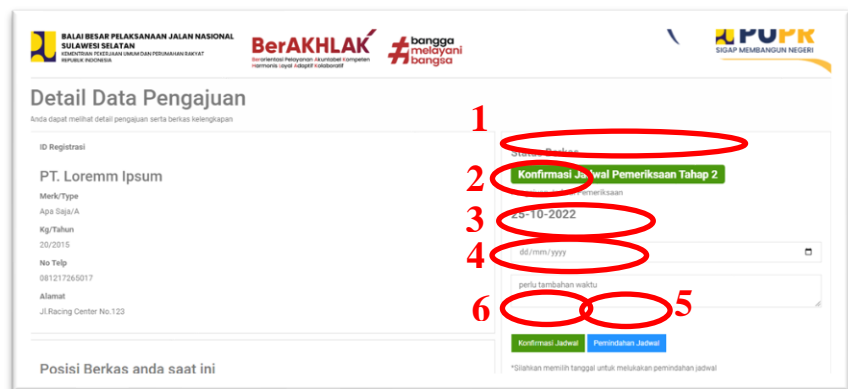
BALAI BESAR PELAKSANAAN JALAN NASIONAL SULAWESI SELATAN
KEMENTERIAN PEKERJAAN UMUM DAN PERUMAHAN RAKYAT REPUBLIK INDONESIA

BerAKHLAK
Berorientasi Pelayanan Akuntabel Kompeten Harmonis Loyal Adaptif Kolaboratif

#bangga melayani bangsa

PUPR
SIGAP MEMBANGUN NEGERI

Detail Data Pengajuan
Anda dapat melihat detail pengajuan serta berkas kelengkapan

ID Registrasi

PT. Loremm Ipsum

Merk/Type
Apa Saja/A

Kg/Tahun
20/2015

No Telp
081217265017

Alamat
Jl.Racing Center No.123

Posisi Berkas anda saat ini

1

Status Berkas

2

Konfirmasi Jadwal Pemeriksaan Tahap 2

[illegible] Pemeriksaan

3

25-10-2022

4

dd/mm/yyyy

perlu tambahan waktu

6

5

Konfirmasi Jadwal

Pemindahan Jadwal

*Silahkan memilih tanggal untuk melakukan pemindahan jadwal